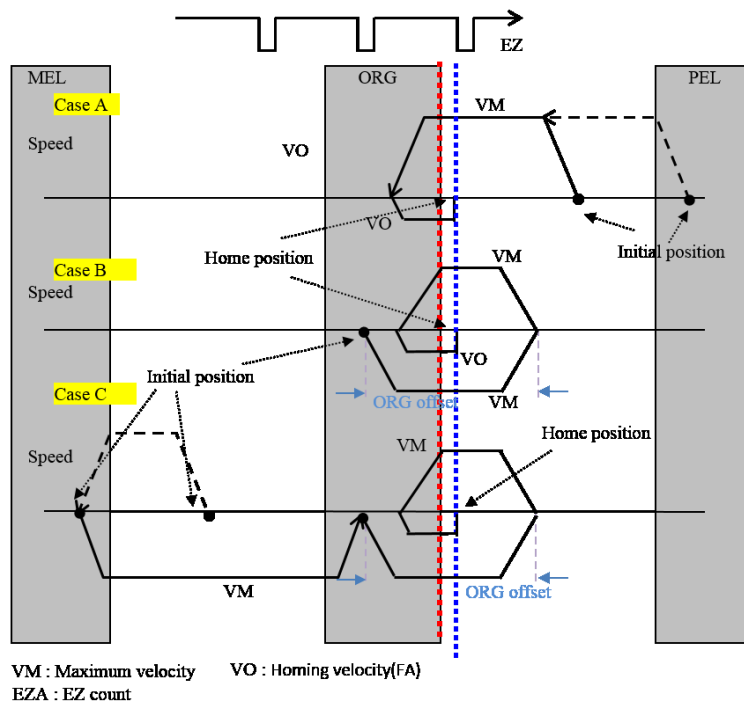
EZ

MEL

ORG

PEL

Case A

Speed

VM

VO

VO

Initial position

Case B

Home position

Speed

VM

VO

Case C

Initial position

ORG offset

VM

Speed

VM

Home position

VM

ORG offset

VM : Maximum velocity
EZA : EZ count

VO : Homing velocity(FA)